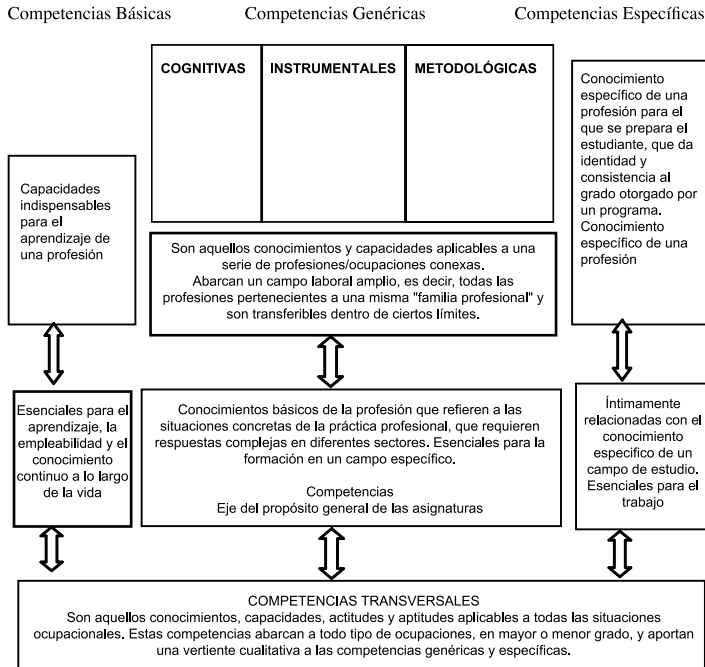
Competencias Básicas

Competencias Genéricas

Competencias Específicas

| COGNITIVAS | INSTRUMENTALES | METODOLÓGICAS |
|---|---|---|

Conocimiento específico de una profesión para el que se prepara el estudiante, que da identidad y consistencia al grado otorgado por un programa. Conocimiento específico de una profesión

Capacidades indispensables para el aprendizaje de una profesión

Son aquellos conocimientos y capacidades aplicables a una serie de profesiones/ocupaciones conexas. Abarcan un campo laboral amplio, es decir, todas las profesiones pertenecientes a una misma "familia profesional" y son transferibles dentro de ciertos límites.

Esenciales para el aprendizaje, la empleabilidad y el conocimiento continuo a lo largo de la vida

Conocimientos básicos de la profesión que refieren a las situaciones concretas de la práctica profesional, que requieren respuestas complejas en diferentes sectores. Esenciales para la formación en un campo específico.

Competencias
Eje del propósito general de las asignaturas

Íntimamente relacionadas con el conocimiento específico de un campo de estudio. Esenciales para el trabajo

COMPETENCIAS TRANSVERSALES
Son aquellos conocimientos, capacidades, actitudes y aptitudes aplicables a todas las situaciones ocupacionales. Estas competencias abarcan a todo tipo de ocupaciones, en mayor o menor grado, y aportan una vertiente cualitativa a las competencias genéricas y específicas.